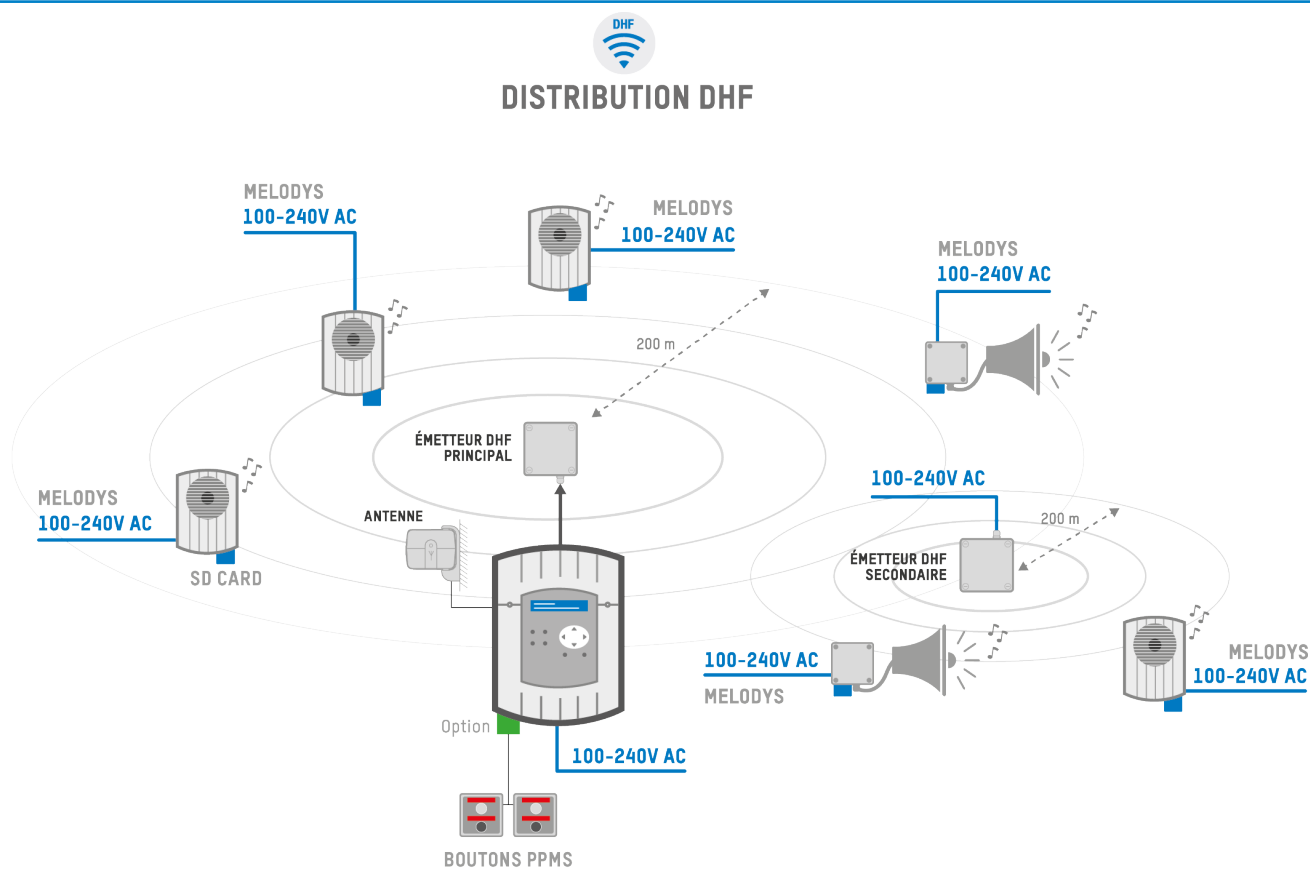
DHF

DISTRIBUTION DHF

MELODYS
100-240V AC

MELODYS
100-240V AC

MELODYS
100-240V AC

200 m

ÉMETTEUR DHF
PRINCIPAL

MELODYS
100-240V AC

SD CARD

ANTENNE

100-240V AC

200 m

ÉMETTEUR DHF
SECONDAIRE

100-240V AC

MELODYS

MELODYS
100-240V AC

Option

100-240V AC

BOUTONS PPMS